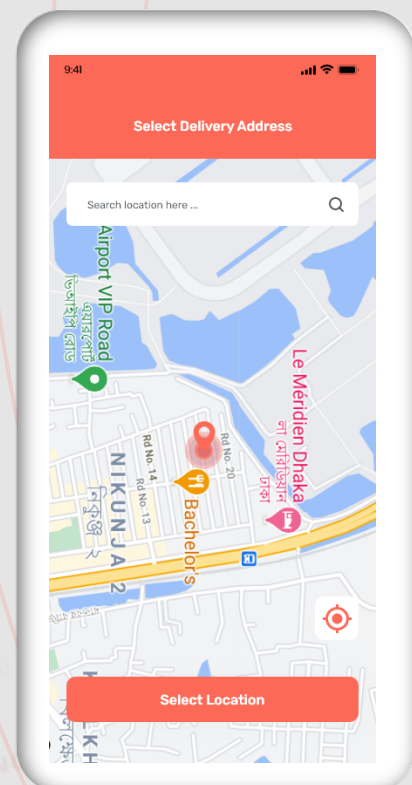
9:41

Select Delivery Address

Search location here ...

Airport VIP Road
এয়ারপোর্ট ভিআইপি রোড

Le Méridien Dhaka
লা মেরিডিয়ান ঢাকা

Rd No. 14
Rd No. 13
Rd No. 20

NIKUNJA 2
নিকুঞ্জ ২

Bachelor's

Select Location